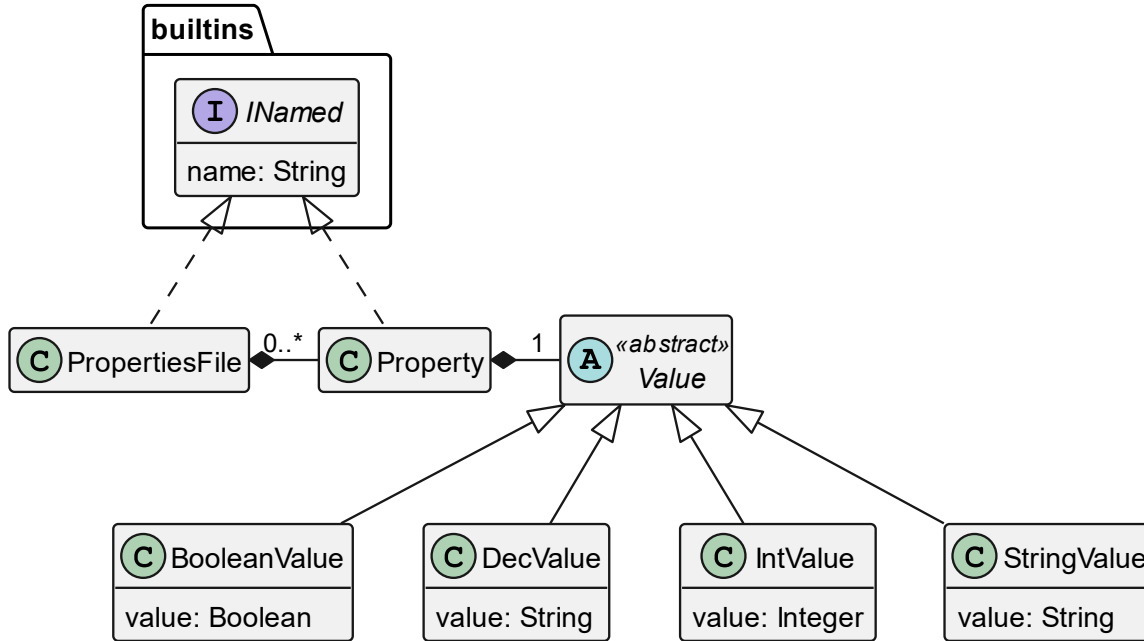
builtins

I INamed

name: String

C PropertiesFile

0..*

C Property

1

A «abstract» Value

C BooleanValue

value: Boolean

C DecValue

value: String

C IntValue

value: Integer

C StringValue

value: String